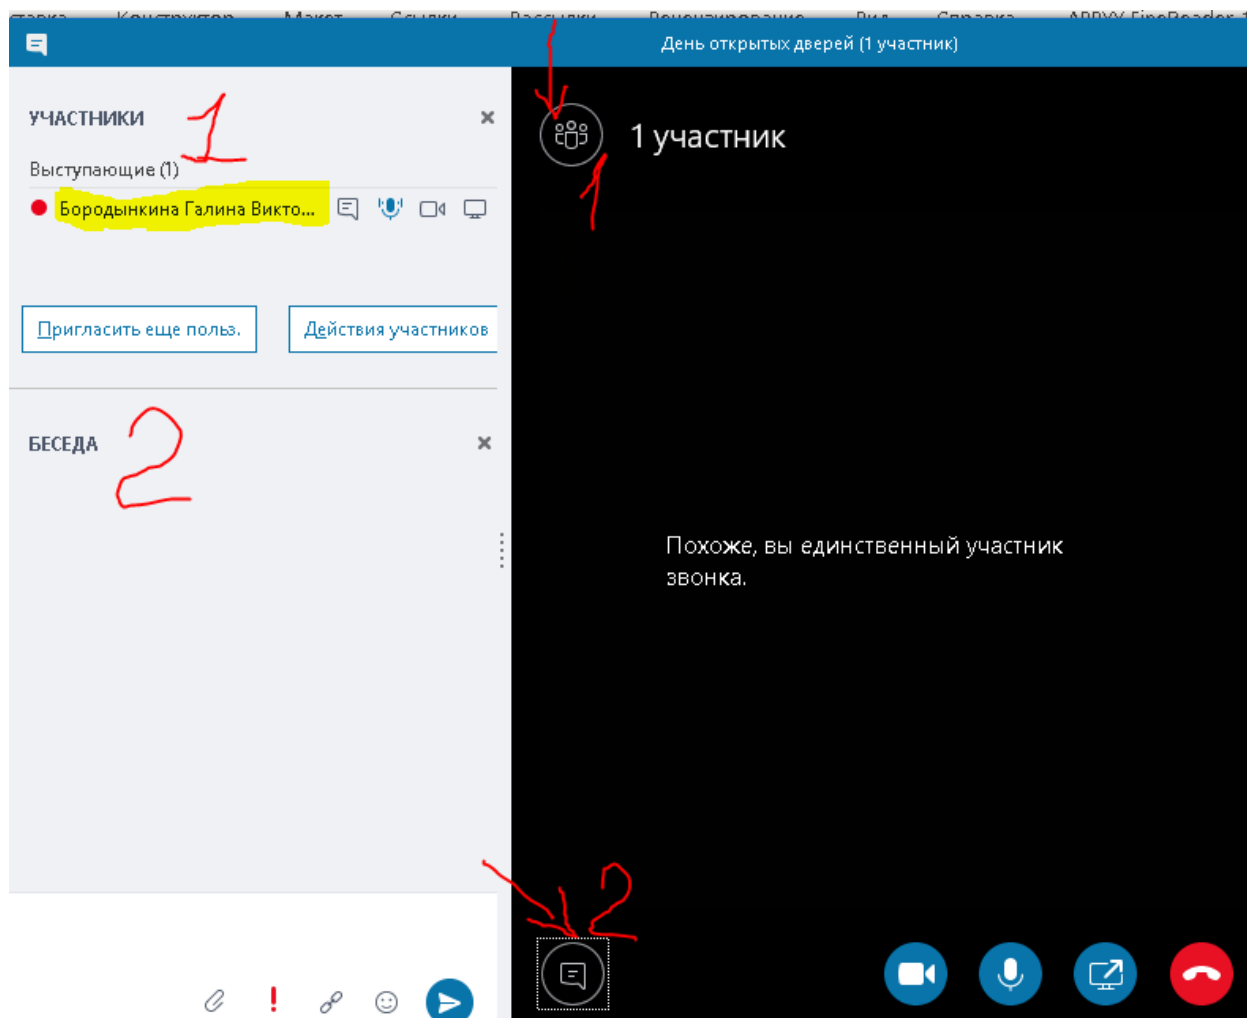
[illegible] Конструктор Макет Ссылки Рассылки Рецензирование Вид Справка ABBYY FineReader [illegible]

День открытых дверей (1 участник)

УЧАСТНИКИ 1

Выступающие (1)

Бородынкина Галина Викто...

Пригласить еще польз.

Действия участников

БЕСЕДА 2

1 участник

1

Похоже, вы единственный участник звонка.

2

!